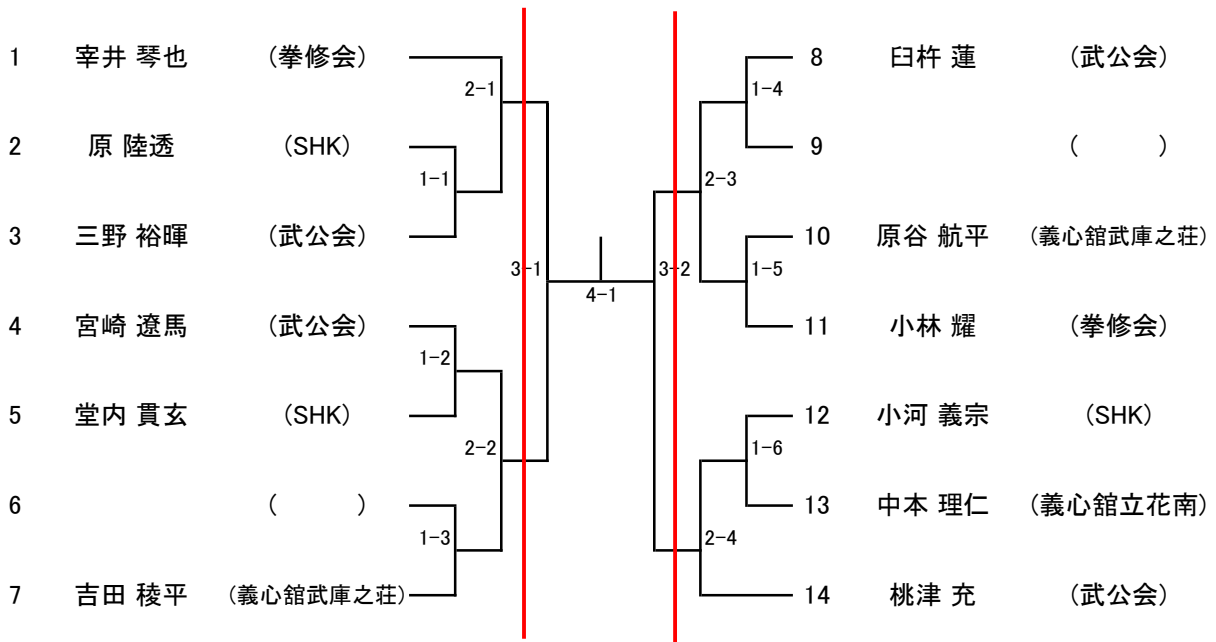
1 寀井 琴也 （拳修会）
2 原 陸透 （SHK）
3 三野 裕暉 （武公会）
4 宮崎 遼馬 （武公会）
5 堂内 貫玄 （SHK）
6 （ ）
7 吉田 稜平 （義心舘武庫之荘）

1-1
1-2
1-3
2-1
2-2
3-1
4-1
3-2
2-3
2-4
1-4
1-5
1-6

8 臼杵 蓮 （武公会）
9 （ ）
10 原谷 航平 （義心舘武庫之荘）
11 小林 耀 （拳修会）
12 小河 義宗 （SHK）
13 中本 理仁 （義心舘立花南）
14 桃津 充 （武公会）